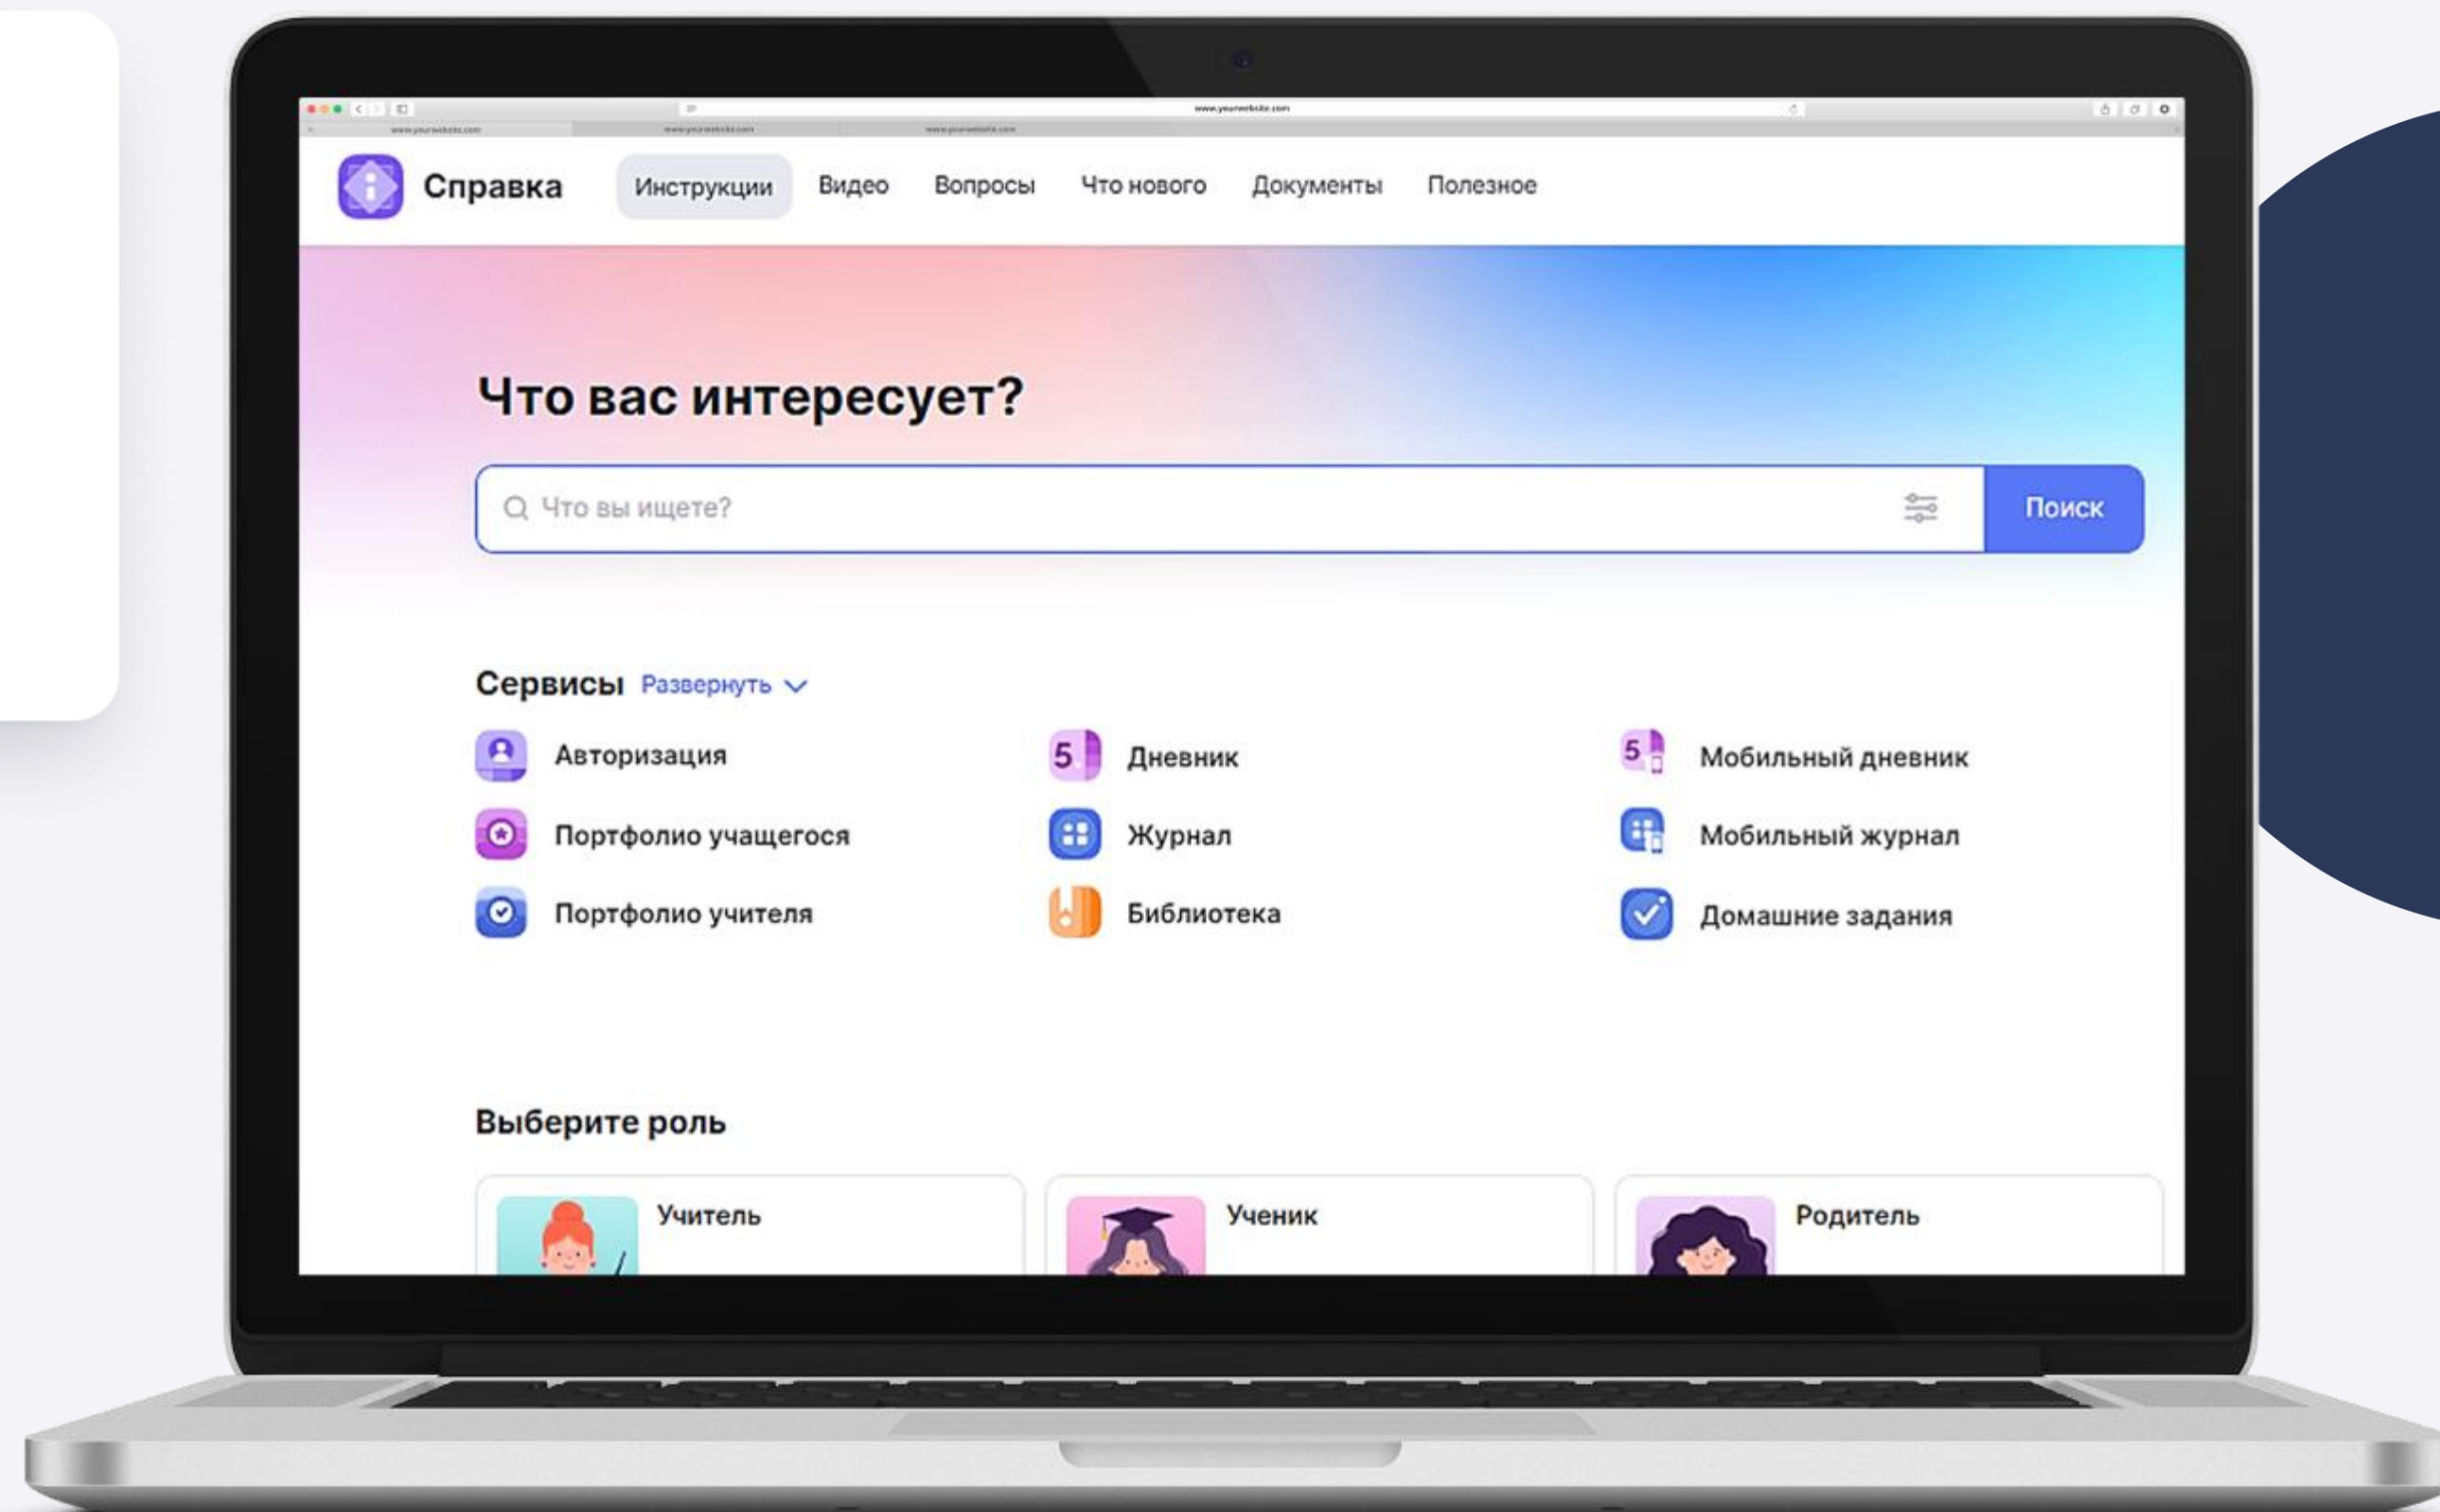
www.yourwebsite.com

www.yourwebsite.com www.yourwebsite.com www.yourwebsite.com

Справка Инструкции Видео Вопросы Что нового Документы Полезное

Что вас интересует?

Что вы ищете?

Поиск

Сервисы Развернуть

5

Авторизация

Дневник

Мобильный дневник

Портфолио учащегося

Журнал

Мобильный журнал

Портфолио учителя

Библиотека

Домашние задания

Выберите роль

Учитель

Ученик

Родитель